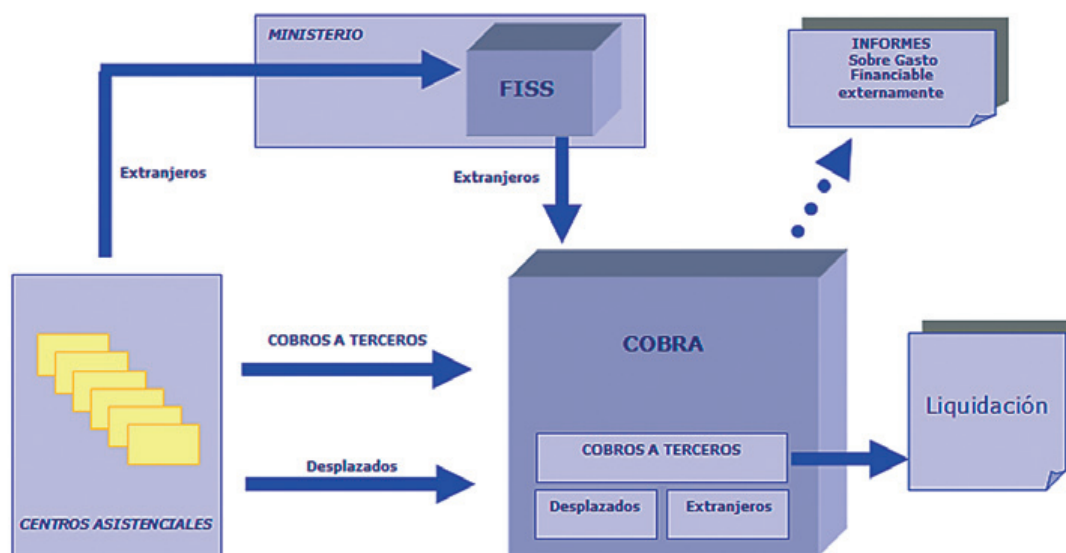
MINISTERIO

FISS

INFORMES
Sobre Gasto
Financiable
externamente

Extranjeros

Extranjeros

COBROS A TERCEROS

COBRA

Liquidación

Desplazados

COBROS A TERCEROS

Desplazados

Extranjeros

CENTROS ASISTENCIALES